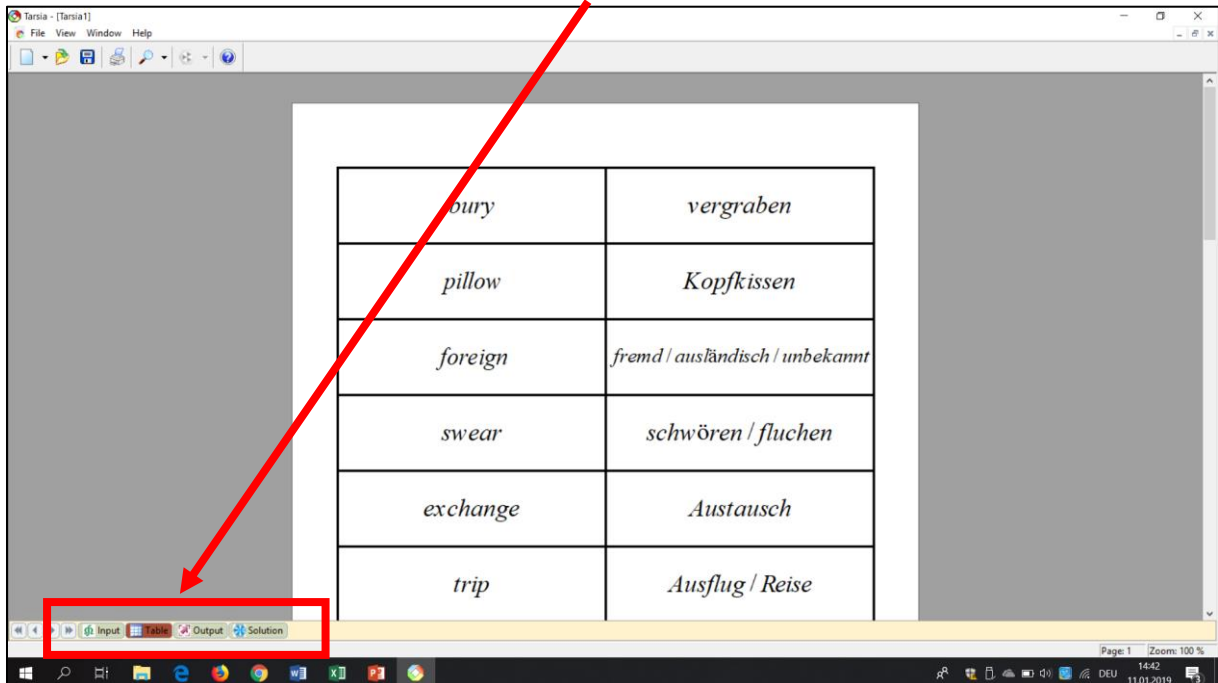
Tarsia - [Tarsia1]
File View Window Help

| bury | vergraben |
|---|---|
| pillow | Kopfkissen |
| foreign | fremd / ausländisch / unbekannt |
| swear | schwören / fluchen |
| exchange | Austausch |
| trip | Ausflug / Reise |

Input Table Output Solution

Page: 1 Zoom: 100 %

DEU 14:42 11.01.2019